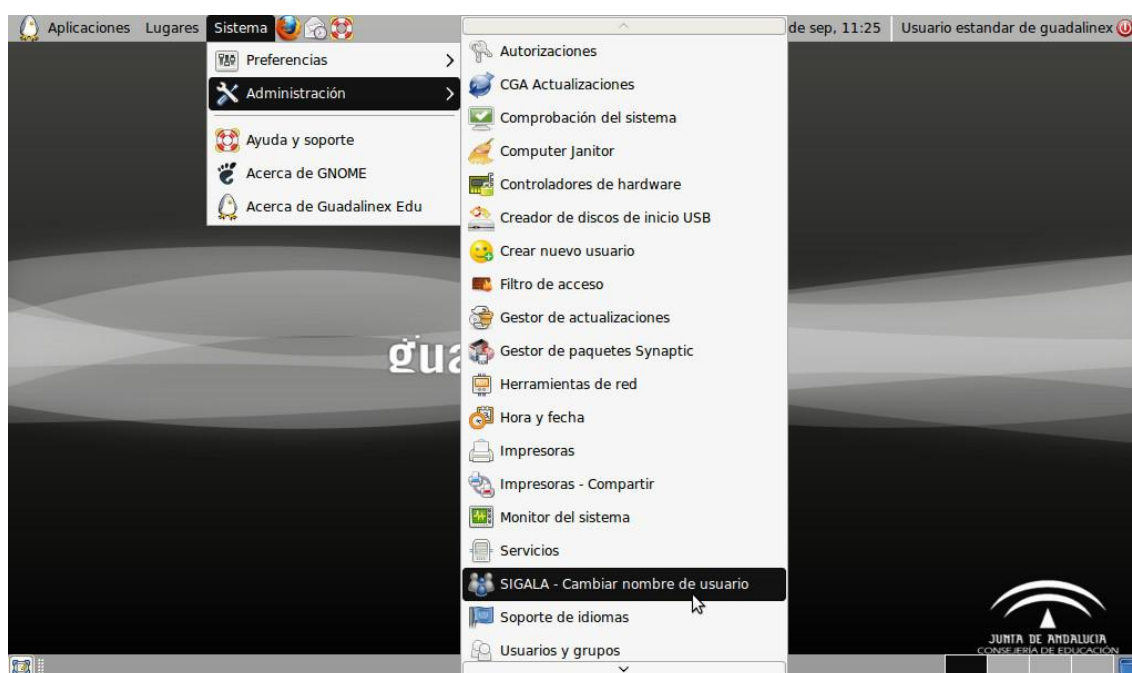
Aplicaciones Lugares Sistema

de sep, 11:25 Usuario estandar de guadalinex

Preferencias
Administración
Ayuda y soporte
Acerca de GNOME
Acerca de Guadalinex Edu

Autorizaciones
CGA Actualizaciones
Comprobación del sistema
Computer Janitor
Controladores de hardware
Creador de discos de inicio USB
Crear nuevo usuario
Filtro de acceso
Gestor de actualizaciones
Gestor de paquetes Synaptic
Herramientas de red
Hora y fecha
Impresoras
Impresoras - Compartir
Monitor del sistema
Servicios
SIGALA - Cambiar nombre de usuario
Soporte de idiomas
Usuarios y grupos

gua

JUNTA DE ANDALUCIA
CONSEJERÍA DE EDUCACIÓN